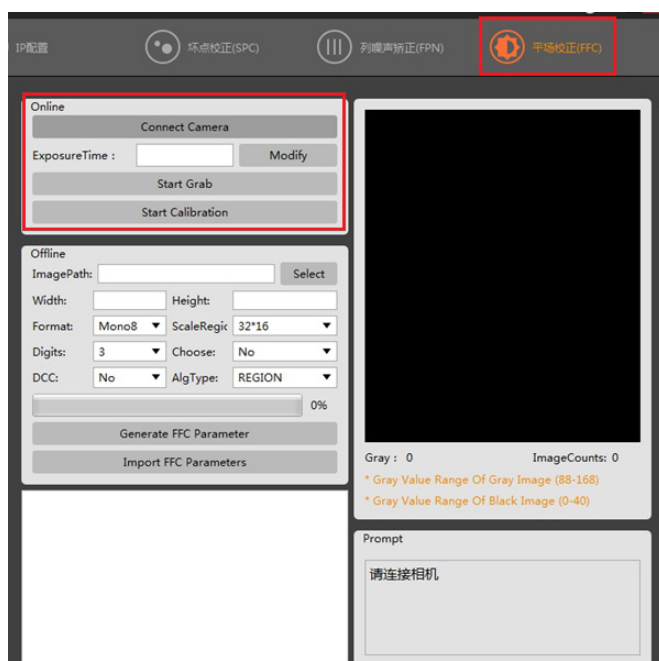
IP配置
坏点校正(SPC)
列噪声矫正(FPN)
平场校正(FFC)

Online
Connect Camera
ExposureTime :
Modify
Start Grab
Start Calibration

Offline
ImagePath:
Select
Width:
Height:
Format: Mono8
ScaleRegic 32*16
Digits: 3
Choose: No
DCC: No
AlgType: REGION
0%
Generate FFC Parameter
Import FFC Parameters

Gray : 0
ImageCounts: 0
* Gray Value Range Of Gray Image (88-168)
* Gray Value Range Of Black Image (0-40)

Prompt
请连接相机